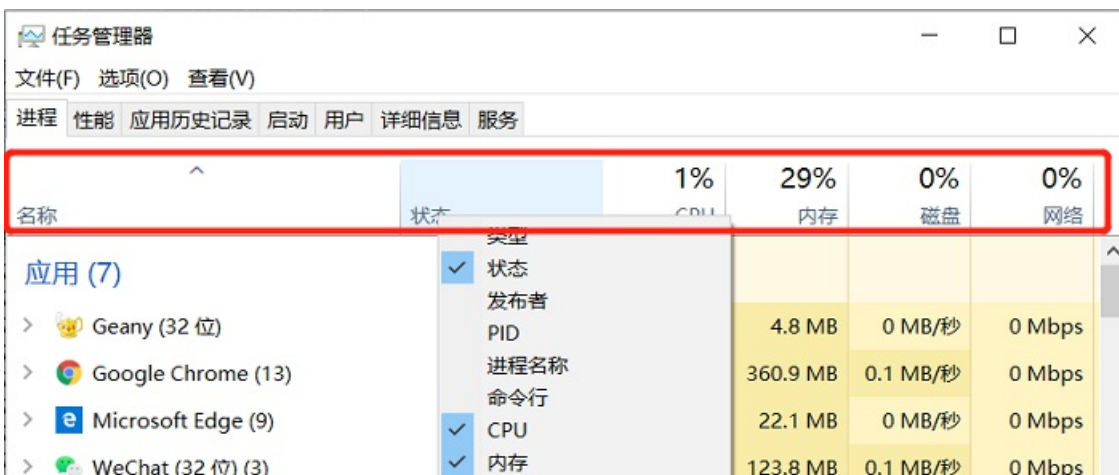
任务管理器

文件(F) 选项(O) 查看(V)

进程 性能 应用历史记录 启动 用户 详细信息 服务

名称 状态 1% CPU 29% 内存 0% 磁盘 0% 网络

类型
状态
发布者
PID
进程名称
命令行
CPU
内存

应用 (7)

Geany (32 位) 4.8 MB 0 MB/秒 0 Mbps
Google Chrome (13) 360.9 MB 0.1 MB/秒 0 Mbps
Microsoft Edge (9) 22.1 MB 0 MB/秒 0 Mbps
WeChat (32 位) (3) 123.8 MB 0.1 MB/秒 0 Mbps